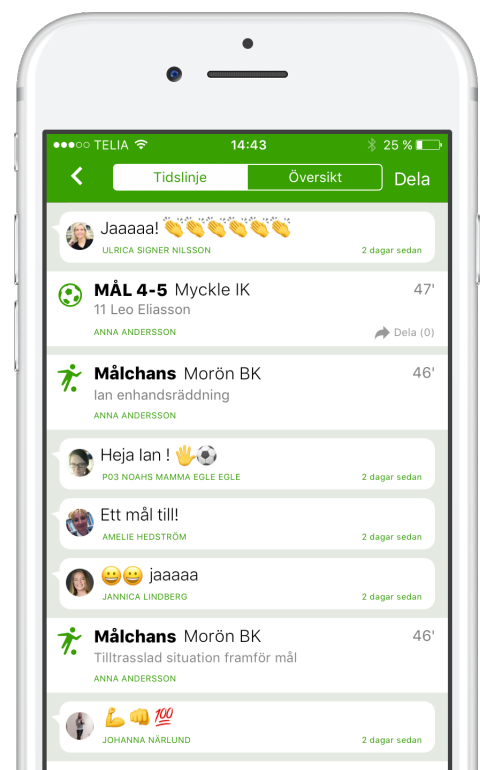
●●●○○ TELIA 14:43 25 %

Tidslinje Översikt Dela

Jaaaaa! 👏👏👏👏👏👏
ULRICA SIGNER NILSSON 2 dagar sedan

MÅL 4-5 Myckle IK 47'
11 Leo Eliasson
ANNA ANDERSSON Dela (0)

Målchans Morön BK 46'
Ian enhandsräddning
ANNA ANDERSSON

Heja Ian ! 🖐⚽
P03 NOAHS MAMMA EGLE EGLE 2 dagar sedan

Ett mål till!
AMELIE HEDSTRÖM 2 dagar sedan

😀😀 jaaaaa
JANNICA LINDBERG 2 dagar sedan

Målchans Morön BK 46'
Tilltrasslad situation framför mål
ANNA ANDERSSON

💪👊💯
JOHANNA NÄRLUND 2 dagar sedan